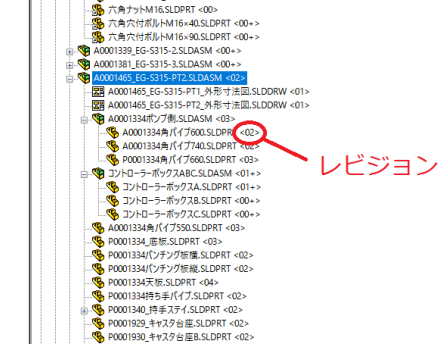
六角ナットM16.SLDPRT <00>
六角穴付ボルトM16×40.SLDPRT <00+>
六角穴付ボルトM16×90.SLDPRT <00+>
A0001339_EG-S315-2.SLDASM <00+>
A0001381_EG-S315-3.SLDASM <00+>
A0001465_EG-S315-PT2.SLDASM <02>
A0001465_EG-S315-PT1_外形寸法図.SLDDRW <01>
A0001465_EG-S315-PT2_外形寸法図.SLDDRW <01>
A0001334ポンプ側.SLDASM <03>
A0001334角パイプ600.SLDPRT <02>
A0001334角パイプ740.SLDPRT <02>
P0001334角パイプ660.SLDPRT <03>
コントローラーボックスABC.SLDASM <02>
コントローラーボックスA.SLDPRT <01+>
コントローラーボックスB.SLDPRT <00+>
コントローラーボックスC.SLDPRT <00+>
A0001334角パイプ550.SLDPRT <02>
P0001334_底板.SLDPRT <03>
P0001334パンチング板幅.SLDPRT <02>
P0001334パンチング板縦.SLDPRT <02>
P0001334天板.SLDPRT <04>
P0001334持ち手パイプ.SLDPRT <02>
P0001340_持手ステイ.SLDPRT <02>
P0001929_キャスタ台座.SLDPRT <01>
P0001930_キャスタ台座B.SLDPRT <02>
レビジョン